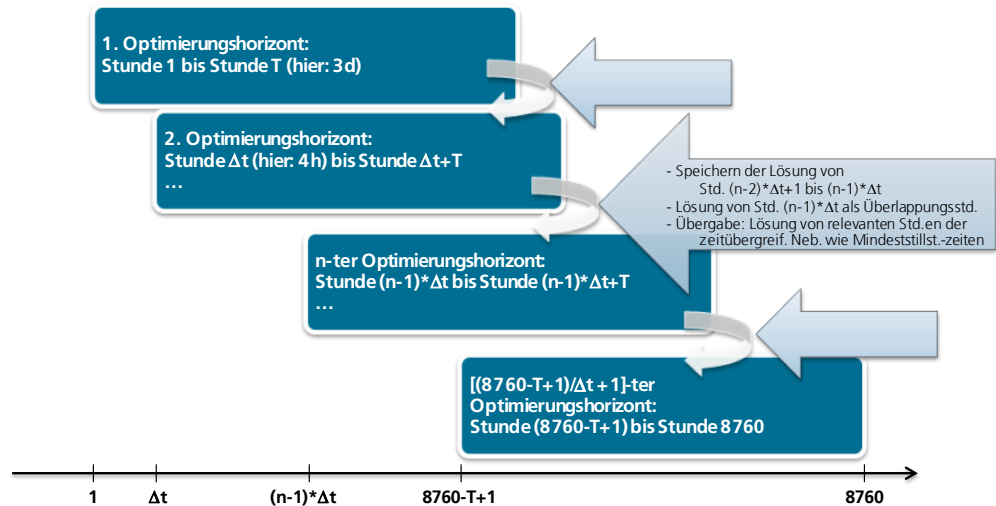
1. Optimierungshorizont:
Stunde 1 bis Stunde T (hier: 3d)

2. Optimierungshorizont:
Stunde $\Delta$t (hier: 4h) bis Stunde $\Delta$t+T
…

- Speichern der Lösung von Std. (n-2)*$\Delta$t+1 bis (n-1)*$\Delta$t
- Lösung von Std. (n-1)*$\Delta$t als Überlappungsstd.
- Übergabe: Lösung von relevanten Std.en der zeitübergreif. Neb. wie Mindeststillst.-zeiten

n-ter Optimierungshorizont:
Stunde (n-1)*$\Delta$t bis Stunde (n-1)*$\Delta$t+T
…

[(8760-T+1)/$\Delta$t+1]-ter Optimierungshorizont:
Stunde (8760-T+1) bis Stunde 8760

1
$\Delta$t
(n-1)*$\Delta$t
8760-T+1
8760